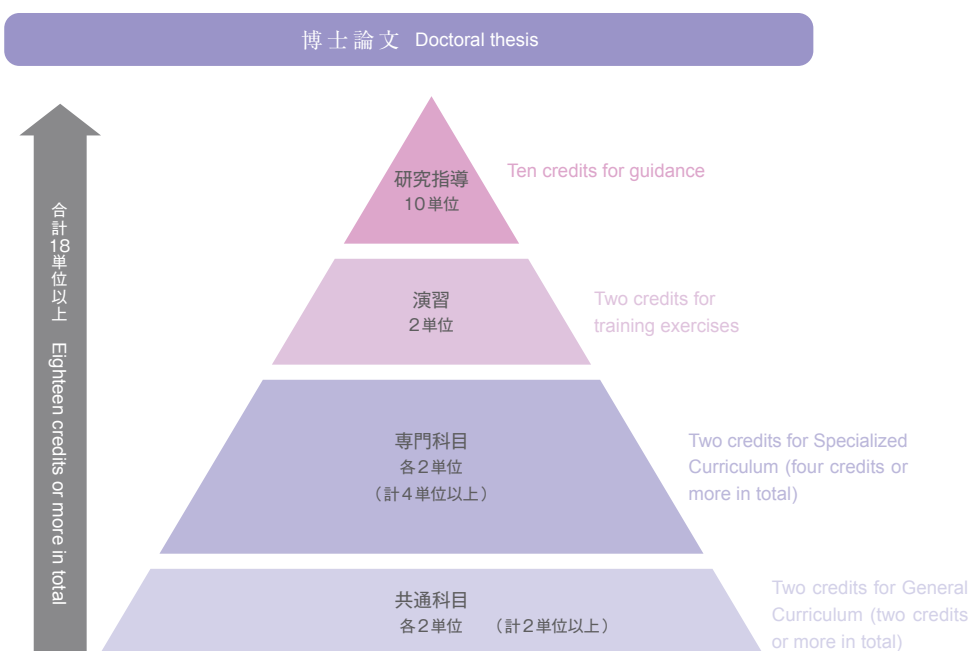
博士論文 Doctoral thesis

合計18単位以上 Eighteen credits or more in total

研究指導
10単位

Ten credits for guidance

演習
2単位

Two credits for training exercises

専門科目
各2単位
（計4単位以上）

Two credits for Specialized Curriculum (four credits or more in total)

共通科目
各2単位 （計2単位以上）

Two credits for General Curriculum (two credits or more in total)